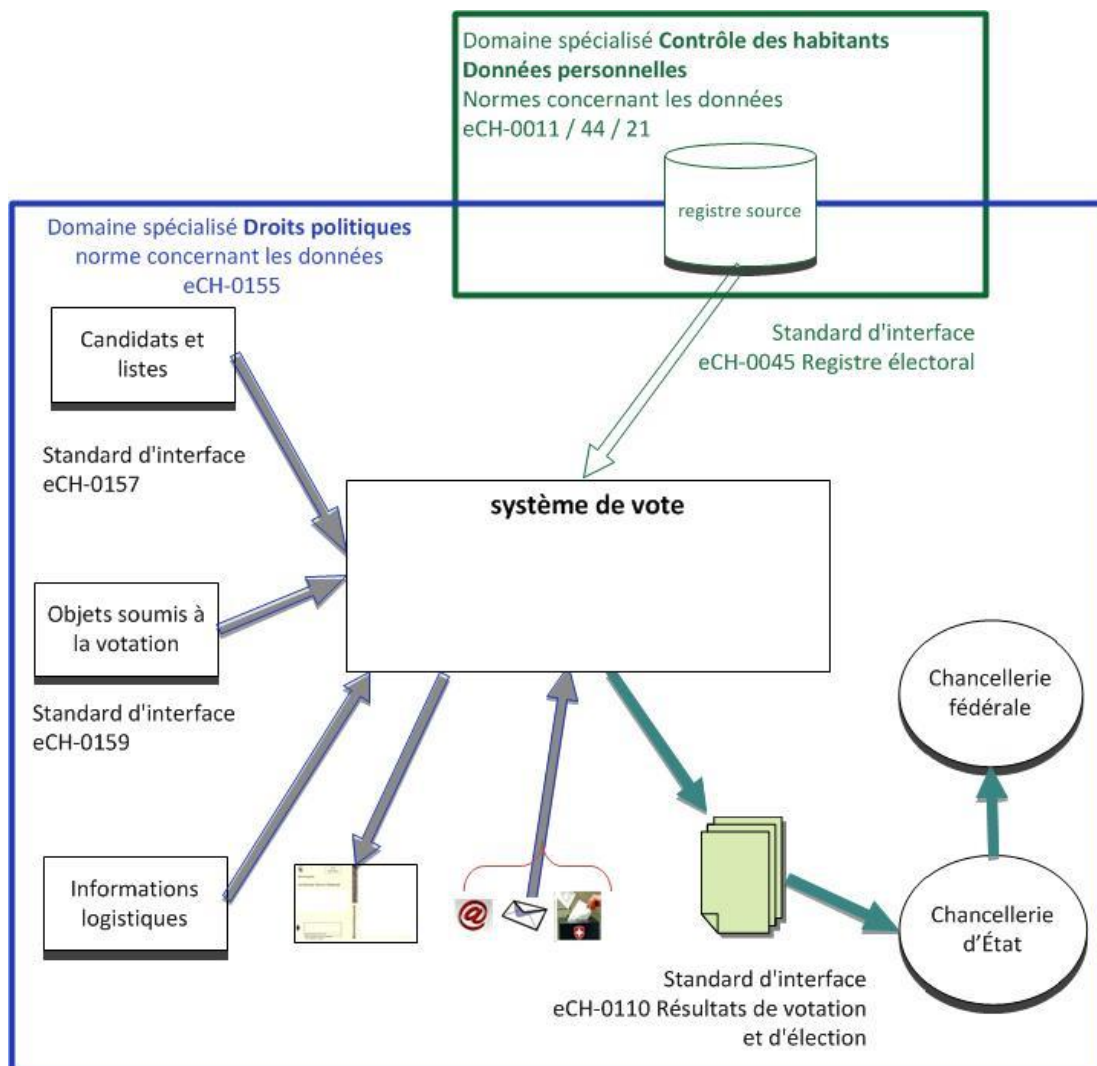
Domaine spécialisé **Contrôle des habitants**
**Données personnelles**
Normes concernant les données
eCH-0011 / 44 / 21

registre source

Domaine spécialisé **Droits politiques**
norme concernant les données
eCH-0155

Standard d'interface
eCH-0045 Registre électoral

Candidats et listes

Standard d'interface
eCH-0157

**système de vote**

Objets soumis à la votation

Standard d'interface
eCH-0159

Chancellerie fédérale

Informations logistiques

Chancellerie d'État

Standard d'interface
eCH-0110 Résultats de votation et d'élection